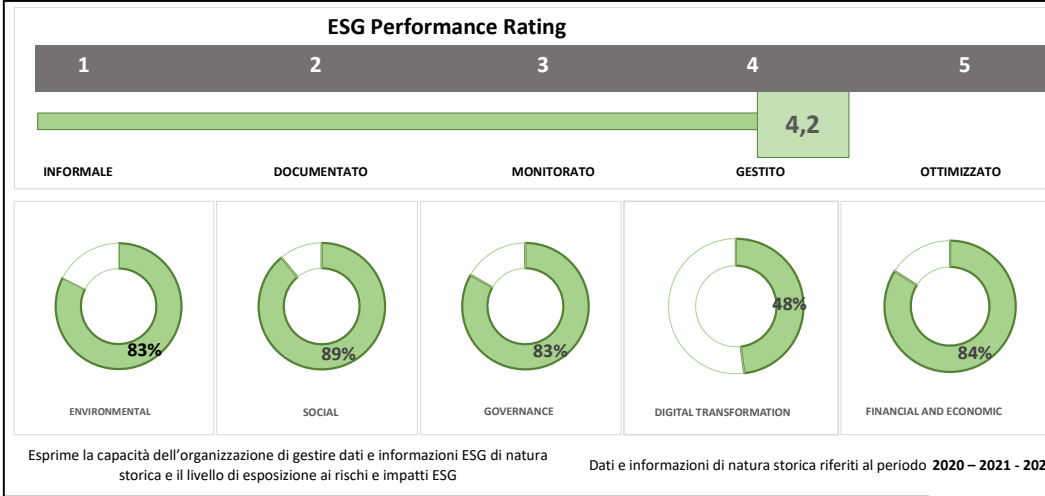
ESG Performance Rating

| 1 | 2 | 3 | 4 | 5 |
|---|---|---|---|---|

4,2

INFORMALE DOCUMENTATO MONITORATO GESTITO OTTIMIZZATO

83%
ENVIRONMENTAL

89%
SOCIAL

83%
GOVERNANCE

48%
DIGITAL TRANSFORMATION

84%
FINANCIAL AND ECONOMIC

Esprime la capacità dell'organizzazione di gestire dati e informazioni ESG di natura storica e il livello di esposizione ai rischi e impatti ESG

Dati e informazioni di natura storica riferiti al periodo **2020 – 2021 - 202**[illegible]